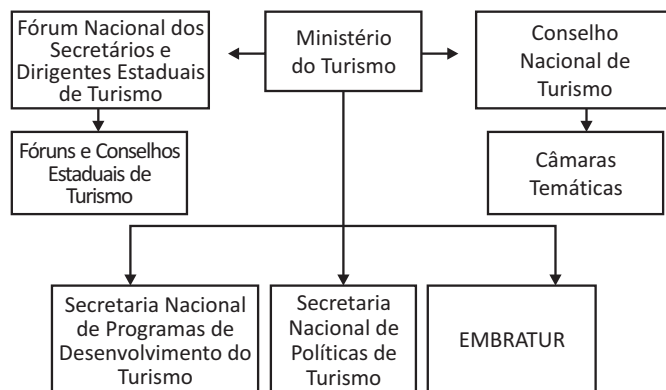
Ministério do Turismo

Fórum Nacional dos Secretários e Dirigentes Estaduais de Turismo

Fóruns e Conselhos Estaduais de Turismo

Conselho Nacional de Turismo

Câmaras Temáticas

Secretaria Nacional de Programas de Desenvolvimento do Turismo

Secretaria Nacional de Políticas de Turismo

EMBRATUR